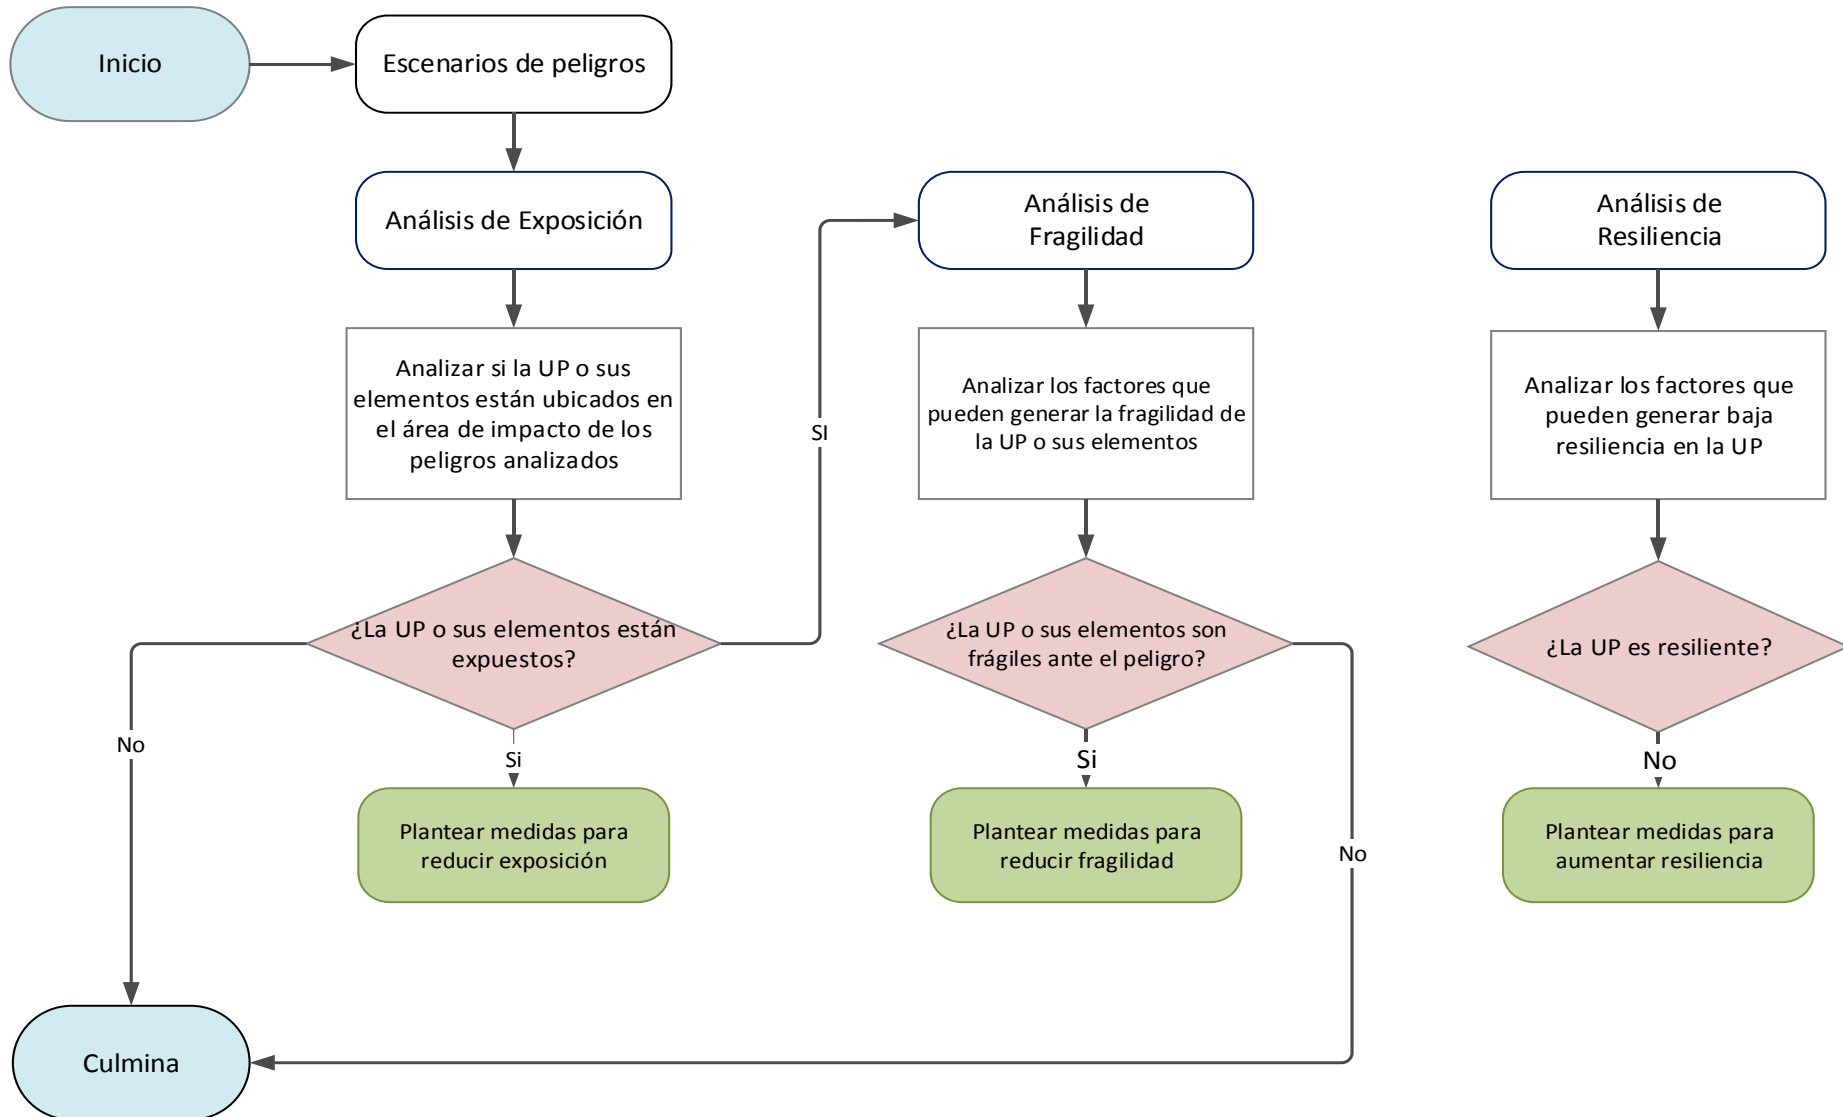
Inicio

Escenarios de peligros

Análisis de Exposición

Analizar si la UP o sus elementos están ubicados en el área de impacto de los peligros analizados

¿La UP o sus elementos están expuestos?

No

Si

Plantear medidas para reducir exposición

SI

Análisis de Fragilidad

Analizar los factores que pueden generar la fragilidad de la UP o sus elementos

¿La UP o sus elementos son frágiles ante el peligro?

Si

Plantear medidas para reducir fragilidad

No

Análisis de Resiliencia

Analizar los factores que pueden generar baja resiliencia en la UP

¿La UP es resiliente?

No

Plantear medidas para aumentar resiliencia

Culmina